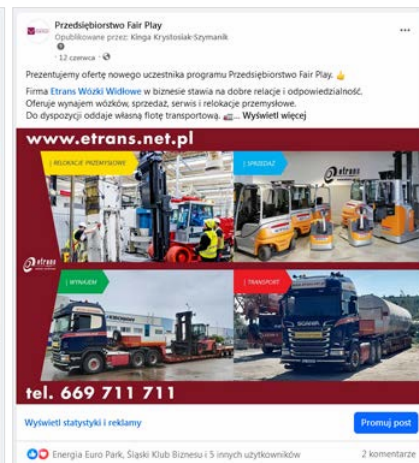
Przedsiębiorstwo Fair Play
Opublikowane przez: Kinga Krystosiak-Szymanik
12 czerwca ·

Prezentujemy ofertę nowego uczestnika programu Przedsiębiorstwo Fair Play. 👍

Firma Etrans Wózki Widłowe w biznesie stawia na dobre relacje i odpowiedzialność. Oferuje wynajem wózków, sprzedaż, serwis i relokacje przemysłowe. Do dyspozycji oddaje własną flotę transportową. 🚛... Wyświetl więcej

www.etrans.net.pl
| RELOKACJE PRZEMYSŁOWE
| SPRZEDAŻ
etrans
etrans
| WYNAJEM
| TRANSPORT
SCANIA
tel. 669 711 711

Wyświetl statystyki i reklamy
Promuj post

Energia Euro Park, Śląski Klub Biznesu i 5 innych użytkowników
2 komentarze